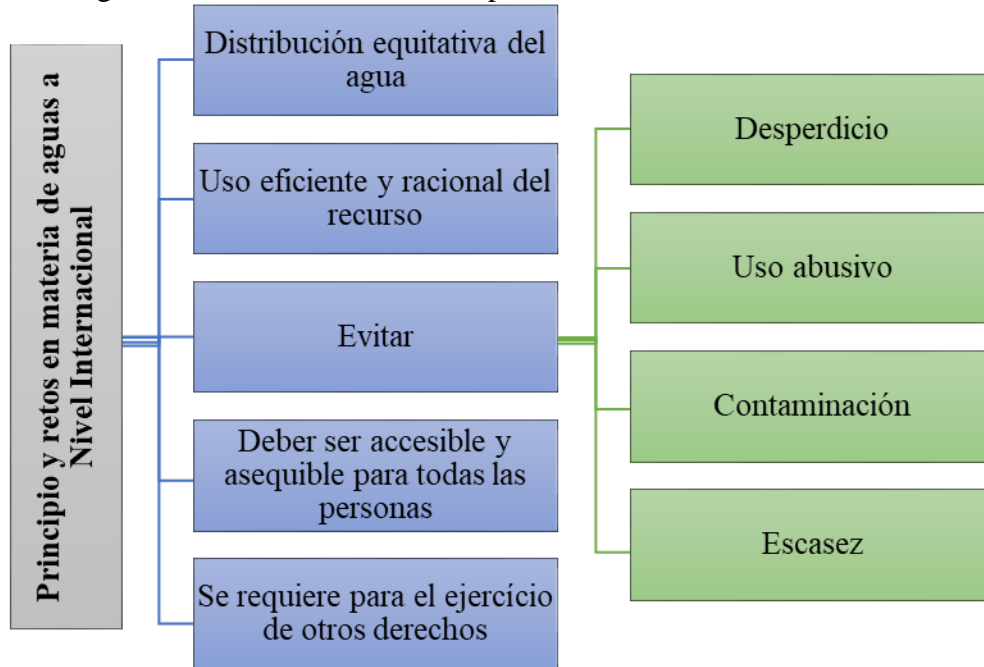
Principio y retos en materia de aguas a Nivel Internacional

Distribución equitativa del agua

Uso eficiente y racional del recurso

Evitar

Deber ser accesible y asequible para todas las personas

Se requiere para el ejercício de otros derechos

Desperdicio

Uso abusivo

Contaminación

Escasez